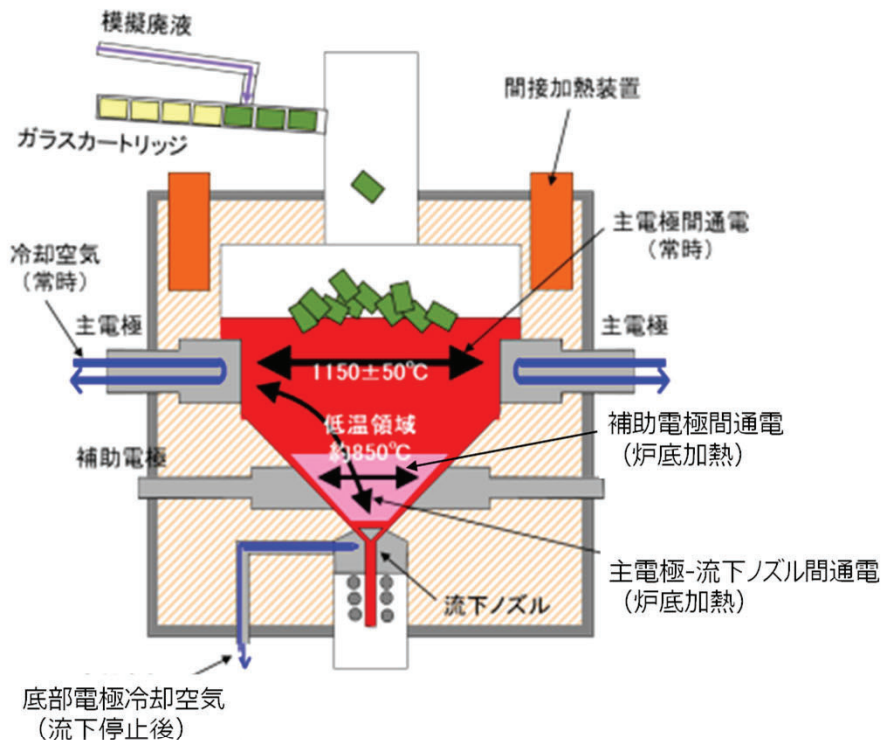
模擬廃液

ガラスカートリッジ

間接加熱装置

主電極間通電
（常時）

冷却空気
（常時）

主電極

主電極

1150±50℃

低温領域
約850℃

補助電極

補助電極間通電
（炉底加熱）

主電極-流下ノズル間通電
（炉底加熱）

流下ノズル

底部電極冷却空気
（流下停止後）